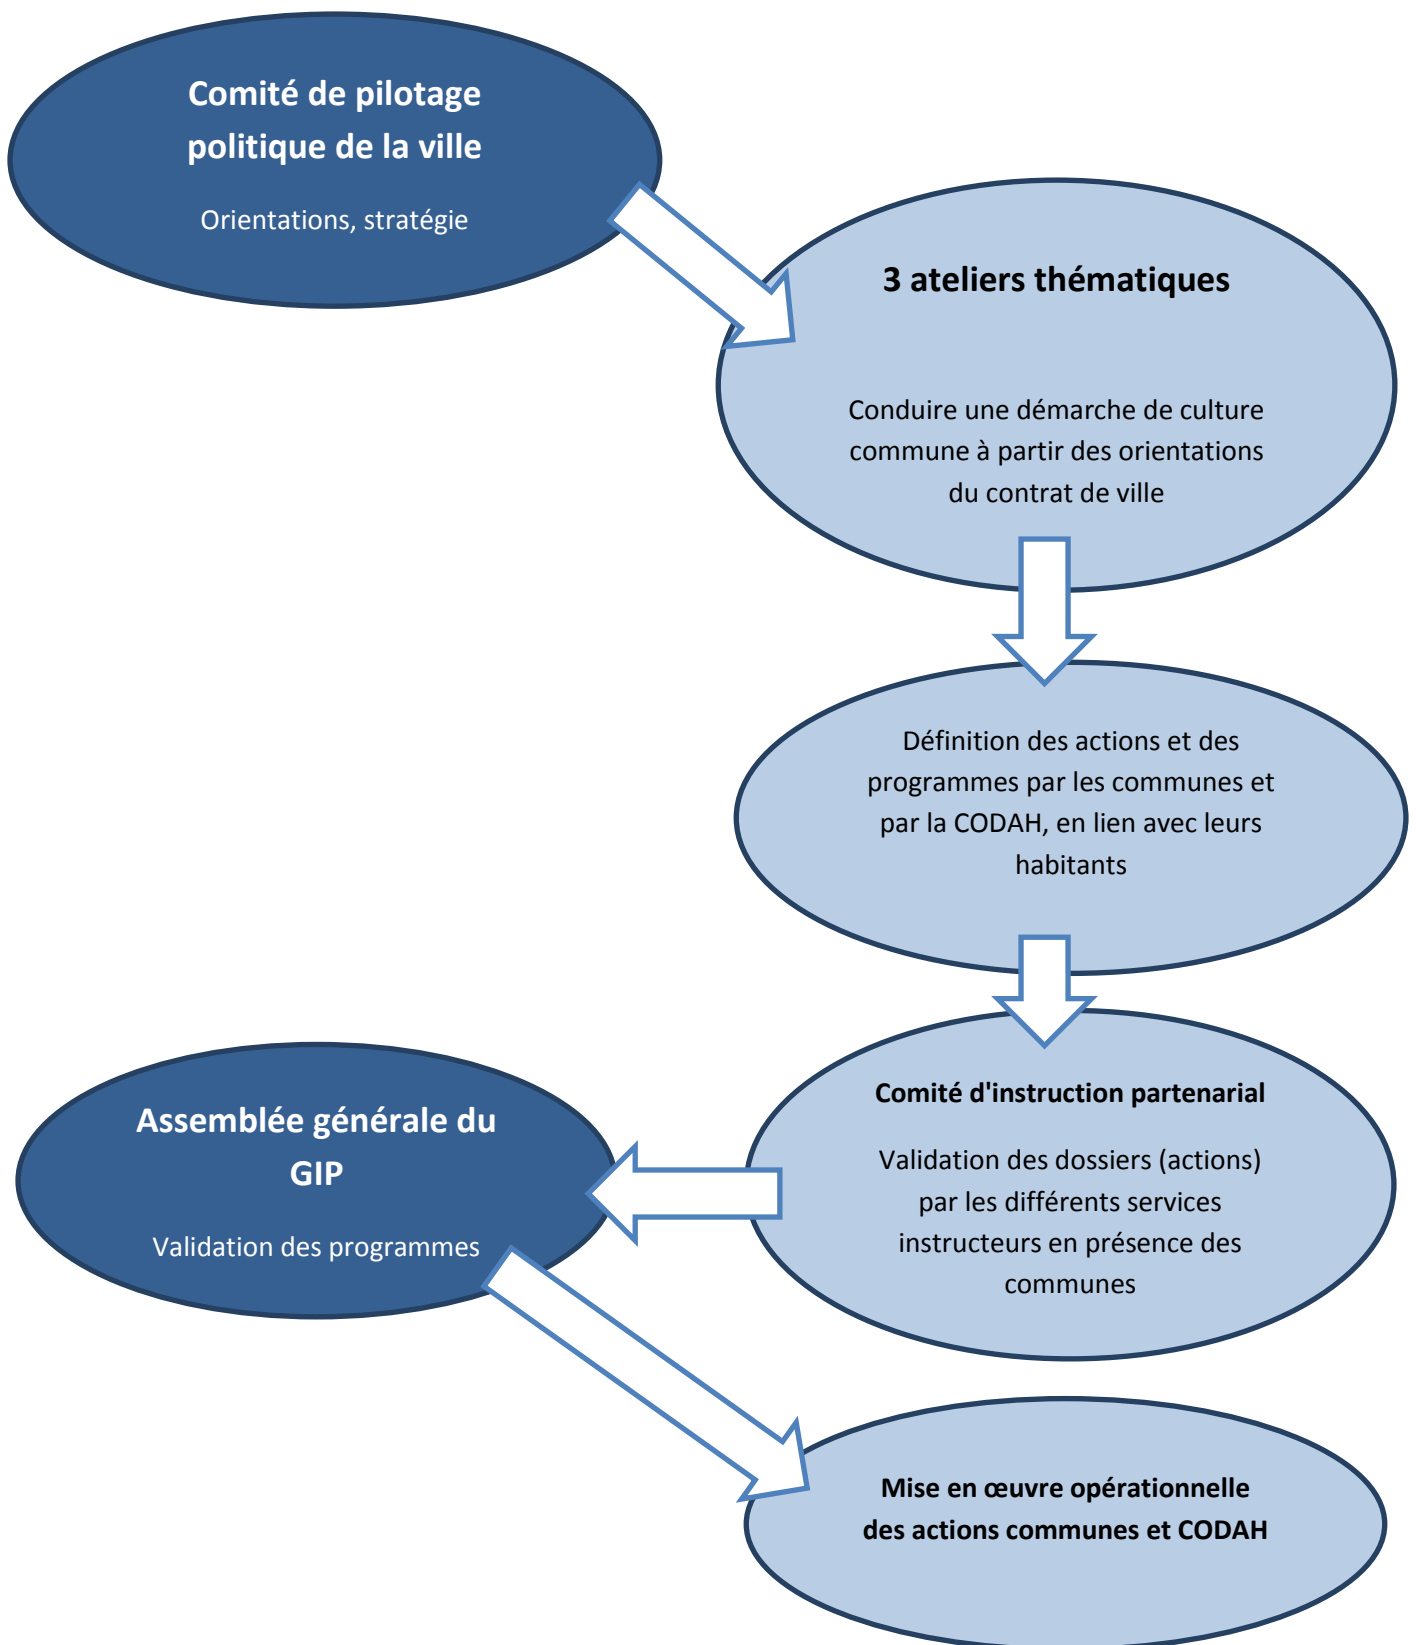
Comité de pilotage politique de la ville

Orientations, stratégie

3 ateliers thématiques

Conduire une démarche de culture commune à partir des orientations du contrat de ville

Définition des actions et des programmes par les communes et par la CODAH, en lien avec leurs habitants

Comité d'instruction partenarial

Validation des dossiers (actions) par les différents services instructeurs en présence des communes

Assemblée générale du GIP

Validation des programmes

Mise en œuvre opérationnelle des actions communes et CODAH